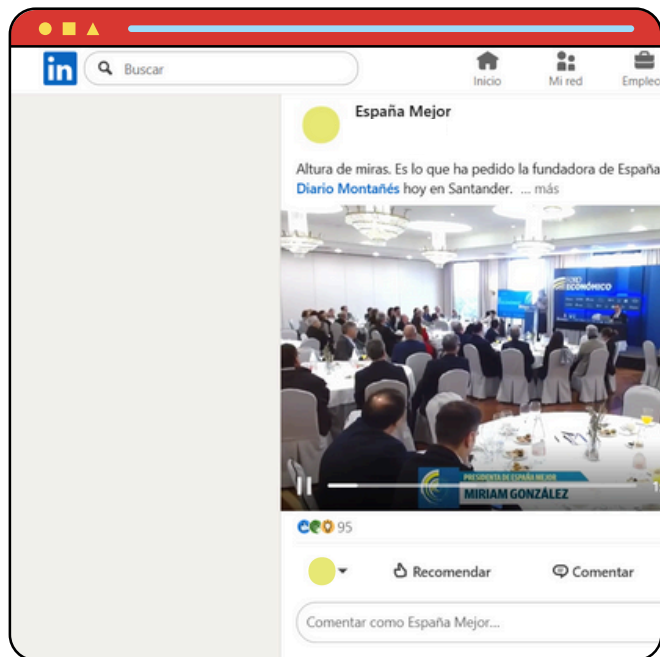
in Buscar

Inicio

Mi red

Empleo

España Mejor

Altura de miras. Es lo que ha pedido la fundadora de España

Diario Montañés hoy en Santander. ... más

FORO ECONÓMICO

PRESIDENTA DE ESPAÑA MEJOR

MIRIAM GONZÁLEZ

95

Recomendar

Comentar

Comentar como España Mejor...